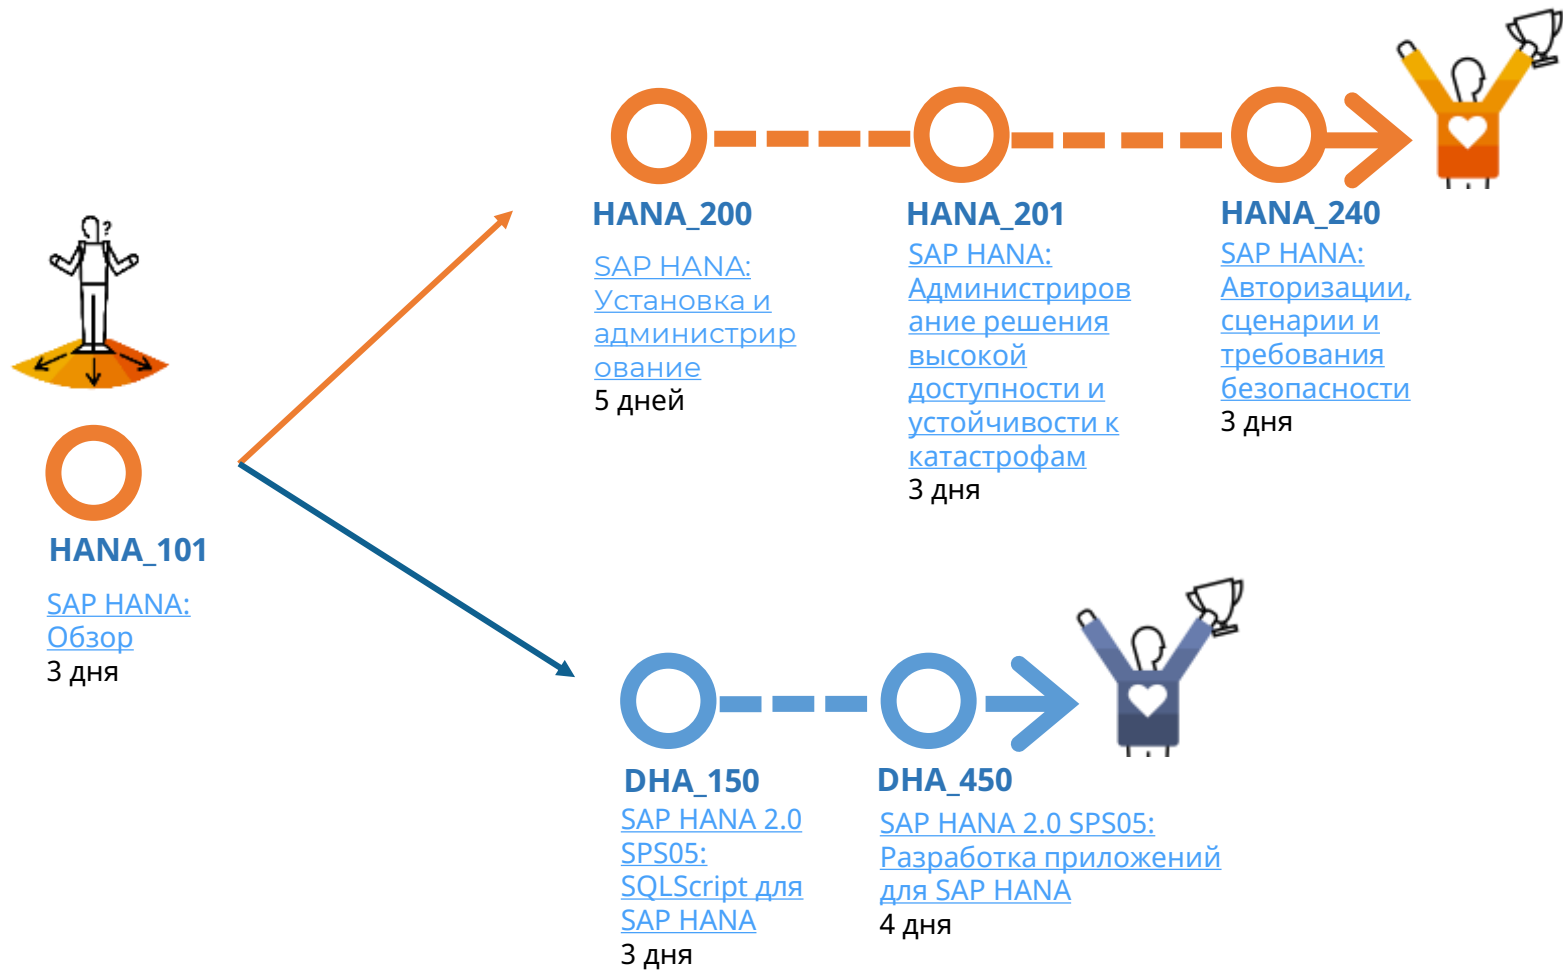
HANA_101
SAP HANA: Обзор
3 дня

HANA_200
SAP HANA: Установка и администрирование
5 дней

HANA_201
SAP HANA: Администрирование решения высокой доступности и устойчивости к катастрофам
3 дня

HANA_240
SAP HANA: Авторизации, сценарии и требования безопасности
3 дня

DHA_150
SAP HANA 2.0 SPS05: SQLScript для SAP HANA
3 дня

DHA_450
SAP HANA 2.0 SPS05: Разработка приложений для SAP HANA
4 дня